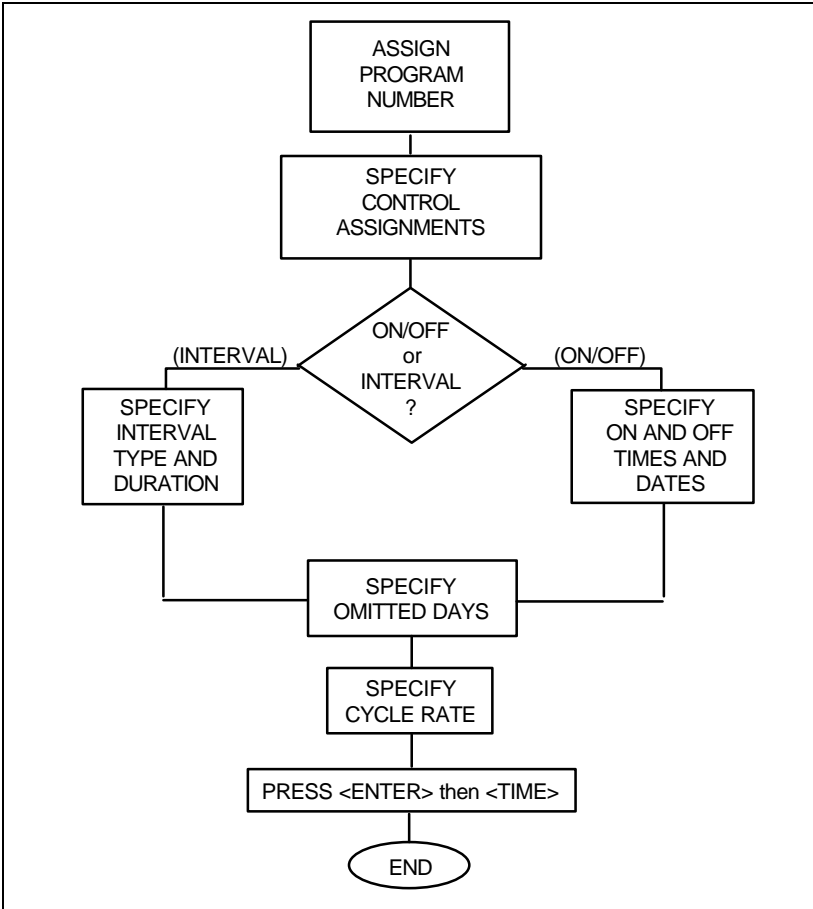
ASSIGN PROGRAM NUMBER

SPECIFY CONTROL ASSIGNMENTS

ON/OFF or INTERVAL ?

(INTERVAL)

(ON/OFF)

SPECIFY INTERVAL TYPE AND DURATION

SPECIFY ON AND OFF TIMES AND DATES

SPECIFY OMITTED DAYS

SPECIFY CYCLE RATE

PRESS <ENTER> then <TIME>

END